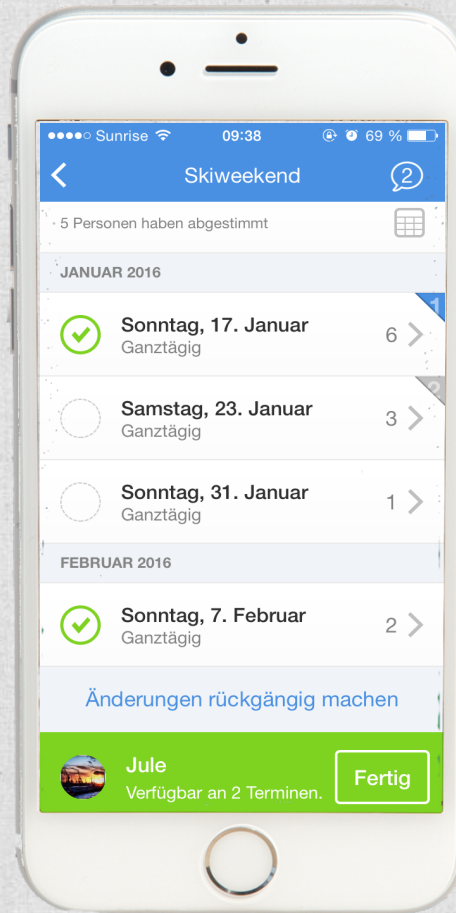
●●●●○ Sunrise 09:38 69 %

Skiweekend 2

5 Personen haben abgestimmt

JANUAR 2016

Sonntag, 17. Januar
Ganztägig
6

1

Samstag, 23. Januar
Ganztägig
3

2

Sonntag, 31. Januar
Ganztägig
1

FEBRUAR 2016

Sonntag, 7. Februar
Ganztägig
2

Änderungen rückgängig machen

Jule
Verfügbar an 2 Terminen.

Fertig